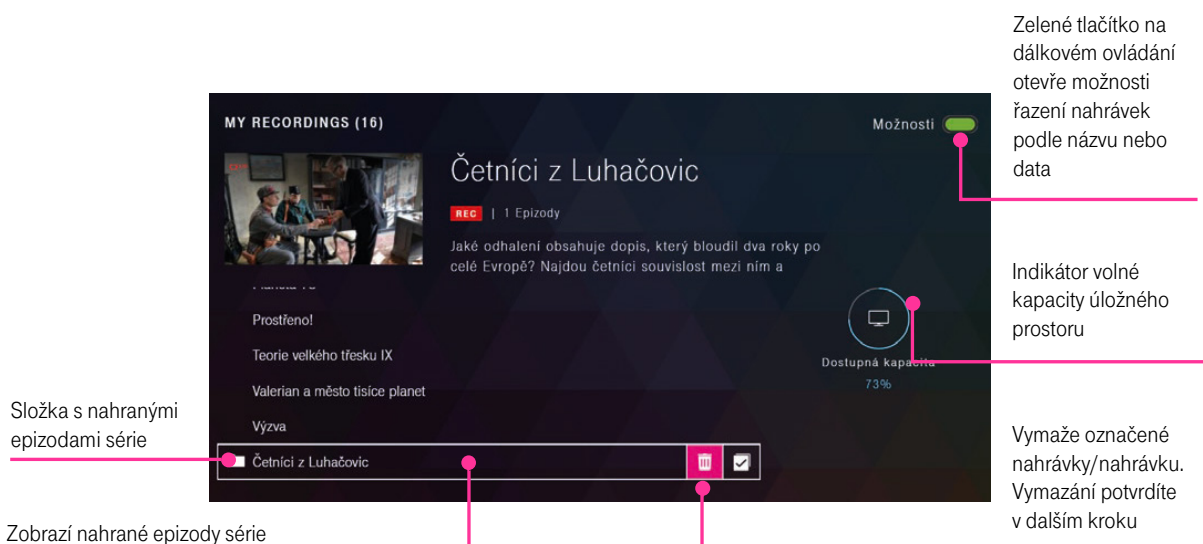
Zelené tlačítko na dálkovém ovládání otevře možnosti řazení nahrávek podle názvu nebo data

MY RECORDINGS (16)

Možnosti

Četníci z Luhačovic

REC | 1 Epizody

Jaké odhalení obsahuje dopis, který bloudil dva roky po celé Evropě? Najdou četníci souvislost mezi ním a

Indikátor volné kapacity úložného prostoru

Prostřeno!

Teorie velkého třesku IX

Dostupná kapacita

73%

Valerian a město tisíce planet

Složka s nahranými epizodami série

Výzva

Četníci z Luhačovic

Vymaže označené nahrávky/nahrávku. Vymazání potvrdíte v dalším kroku

Zobrazí nahrané epizody série